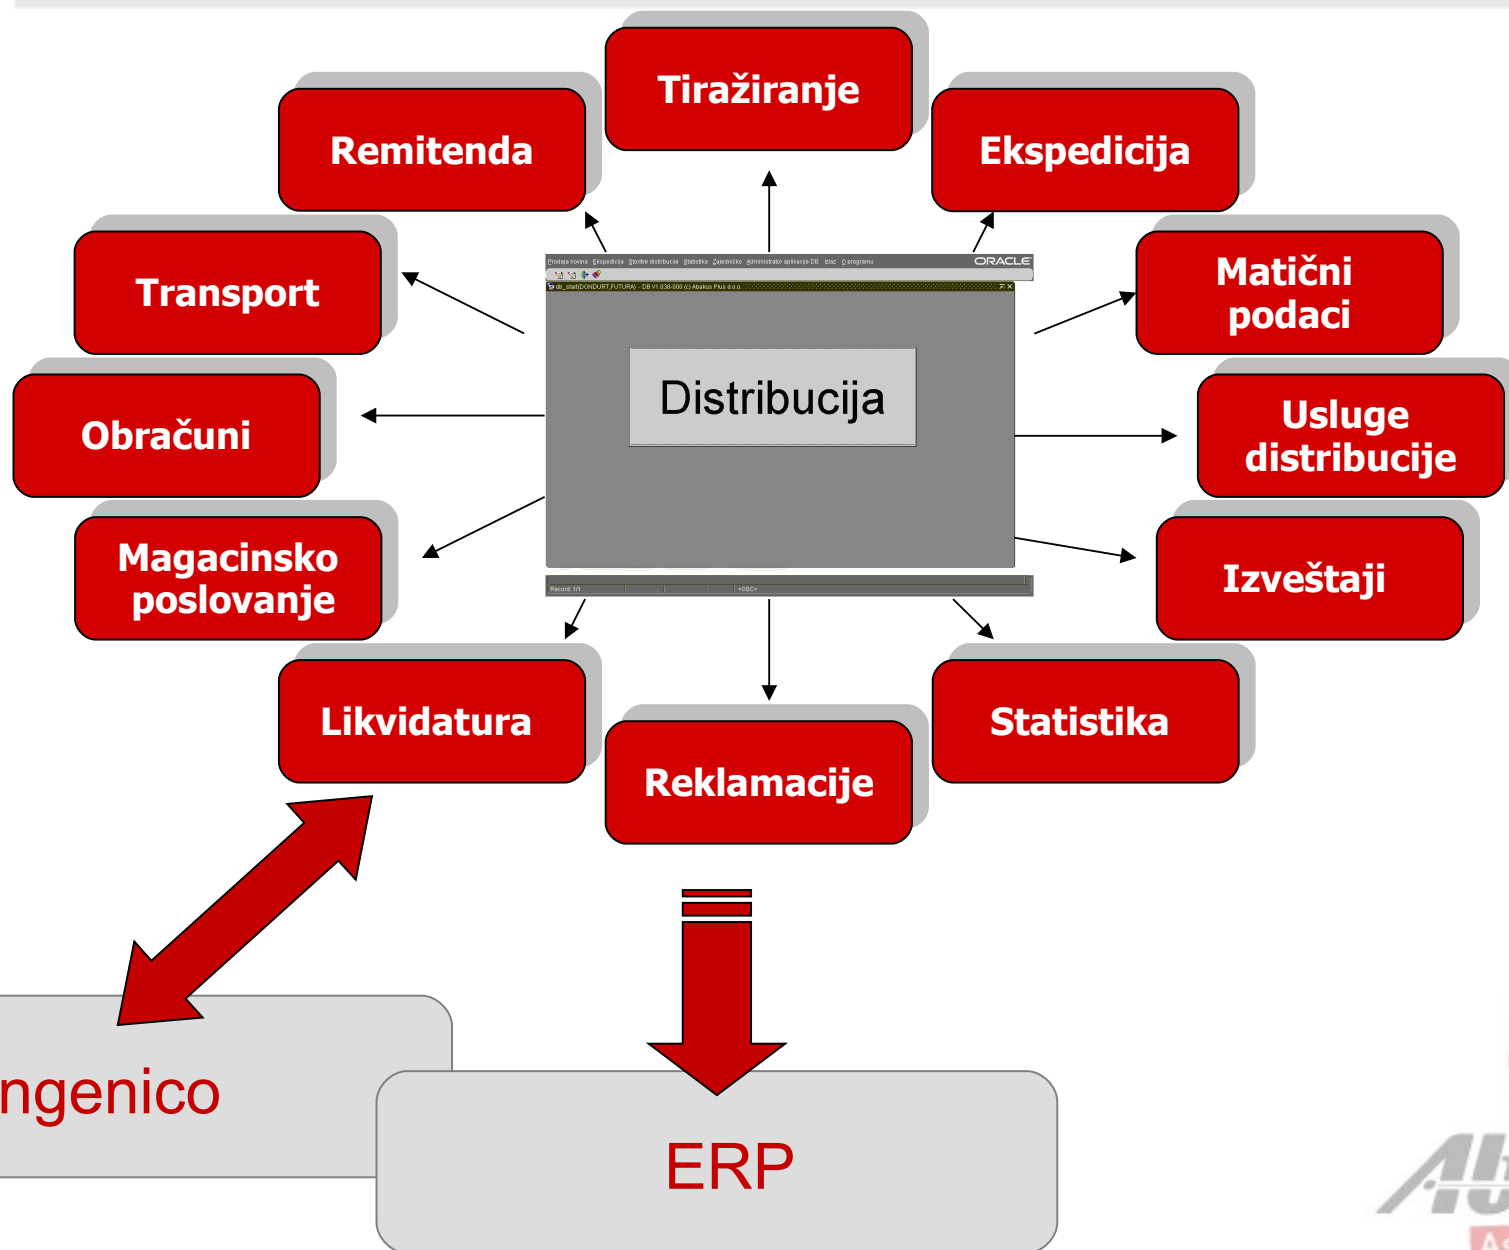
Tiražiranje

Remitenda

Ekspedicija

Transport

Matični podaci

Prodaja novina Ekspedicija Storno distribucije Statistika Zajedničko Administrator aplikacije DB Izlaz O programu ORACLE

db_start(DONDURT,FUTURA) - DB V1.038-000 (c) Abakus Plus d.o.o.

Distribucija

Obračuni

Usluge distribucije

Magacinsko poslovanje

Izveštaji

Record: 1/1 <OSC>

Likvidatura

Statistika

Reklamacije

ngenico

ERP